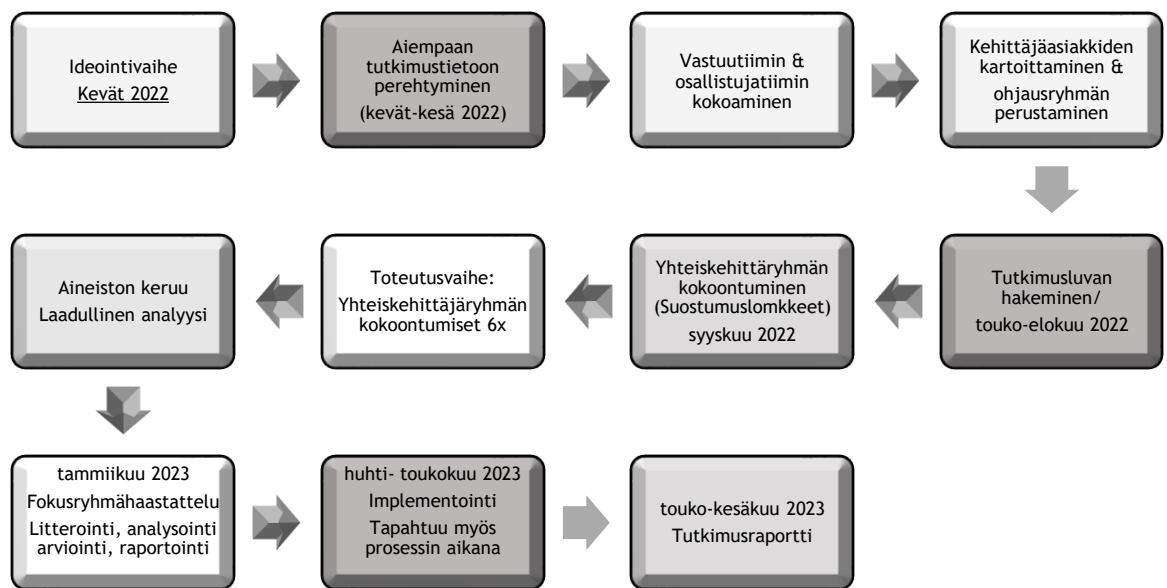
Ideointivaihe
Kevät 2022

Aiempaan tutkimustietoon perehtyminen
(kevät-kesä 2022)

Vastuutiimin & osallistujatiimin kokoaminen

Kehittäjäasiakkiden kartoittaminen & ohjausryhmän perustaminen

Tutkimusluvan hakeminen/
touko-elokuu 2022

Yhteiskehittäryhmän kokoontuminen (Suostumuslomkkeet)
syyskuu 2022

Toteutusvaihe: Yhteiskehittäjäryhmän kokoontumiset 6x

Aineiston keruu
Laadullinen analyysi

tammiikuu 2023
Fokusryhmähaastattelu
Litterointi, analysointi arviointi, raportointi

huhti- toukokuu 2023
Implementointi
Tapahtuu myös prosessin aikana

touko-kesäkuu 2023
Tutkimusraportti